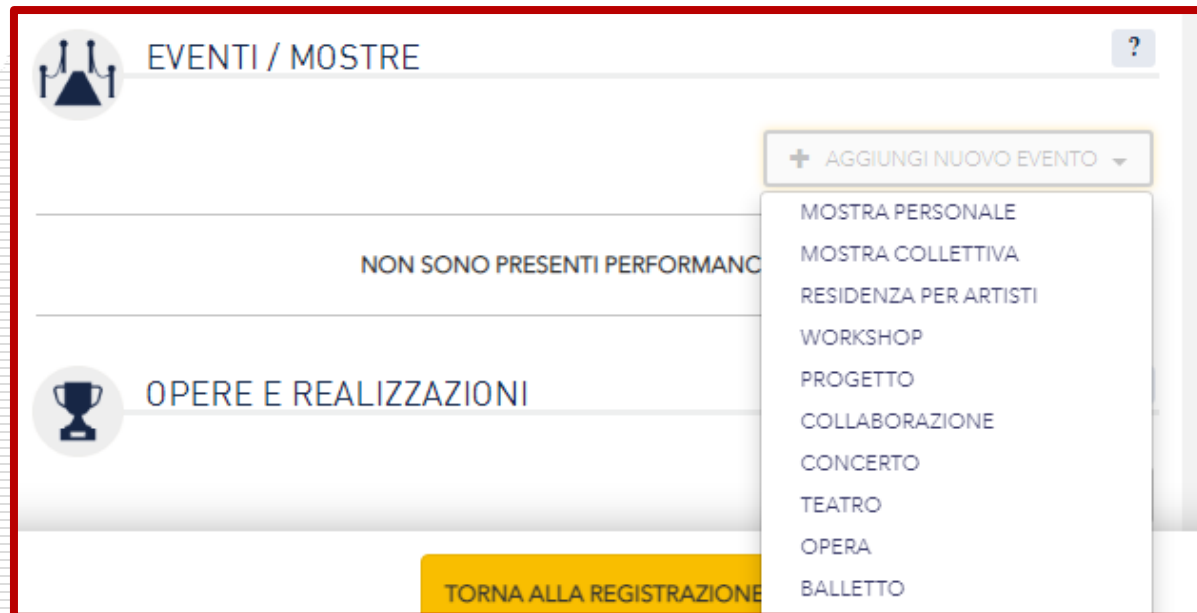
EVENTI / MOSTRE

?

+ AGGIUNGI NUOVO EVENTO

NON SONO PRESENTI PERFORMANC

MOSTRA PERSONALE
MOSTRA COLLETTIVA
RESIDENZA PER ARTISTI
WORKSHOP
PROGETTO
COLLABORAZIONE
CONCERTO
TEATRO
OPERA
BALLETTO

OPERE E REALIZZAZIONI

TORNA ALLA REGISTRAZIONE